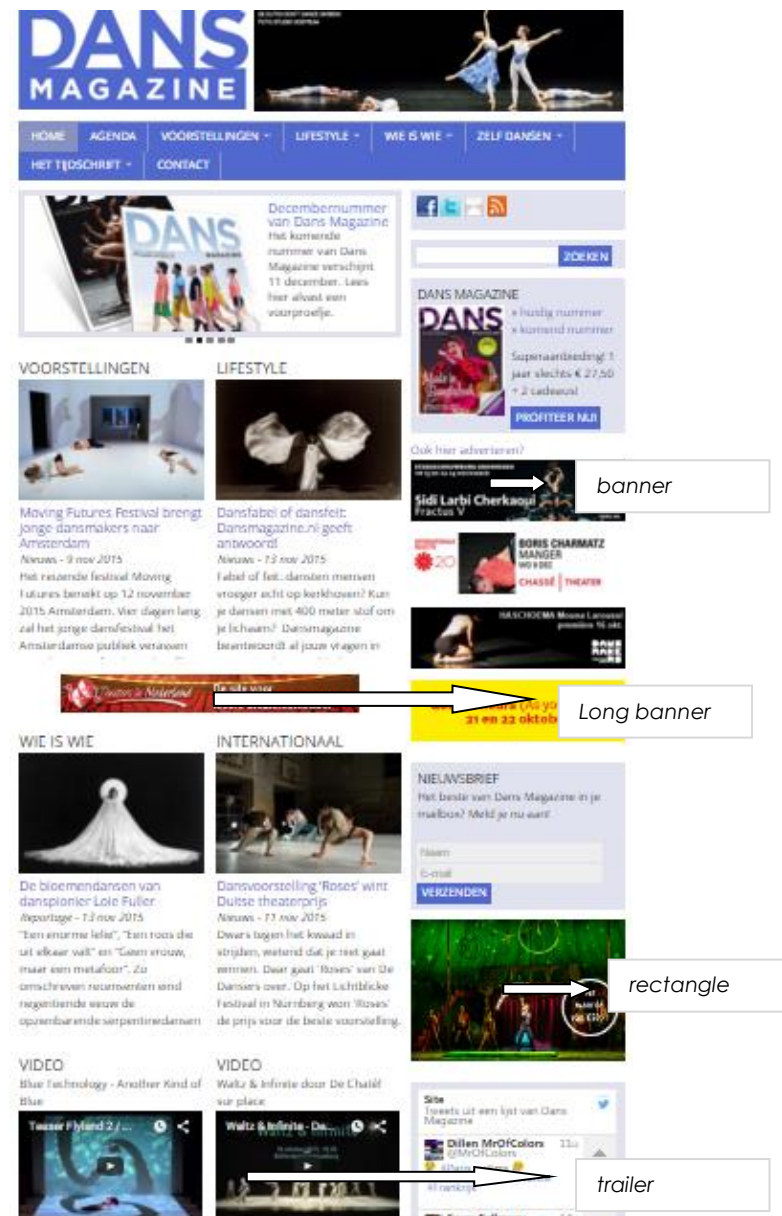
DANS MAGAZINE

HOME AGENDA VOORSTELLINGEN LIFESTYLE WIE IS WIE ZELF DANSEN
HET TIJDSCHRIFT CONTACT

Decembernummer van Dans Magazine
Het komende nummer van Dans Magazine verschijnt 11 december. Lees hier alvast een voorproefje.

ZOEKEN

DANS MAGAZINE
» huidig nummer
» komend nummer
Superaanbieding! 1 jaar slechts € 27,50 + 2 cadeaus!
PROFITEER NU!

Ook hier adverteren?

Sidi Larbi Cherkaoui
Fractus V

banner

BORIS CHARMATZ
MANGER
CHASSÉ THEATER

Long banner

21 en 22 oktober

NIEUWSBRIEF
Het beste van Dans Magazine in je mailbox? Meld je nu aan!
Naam
E-mail
VERZENDEN

rectangle

Site
Tweets uit een lijst van Dans Magazine
Dillen MrOfColors
@MrOfColors

trailer

VOORSTELLINGEN
Moving Futures Festival brengt jonge dansmakers naar Amsterdam
Nieuws - 9 nov 2015
Het reizende festival Moving Futures bereikt op 12 november 2015 Amsterdam. Vier dagen lang zal het jonge dansfestival het Amsterdamse publiek verrassen

LIFESTYLE
Dansfabel of dansfeit: Dansmagazine.nl geeft antwoord!
Nieuws - 13 nov 2015
Fabel of feit: dansten mensen vroeger echt op kerkhoven? Kun je dansen met 400 meter stof om je lichaam? Dansmagazine beantwoordt al jouw vragen in

WIE IS WIE
De bloemendansen van danspionier Loie Fuller
Reportage - 13 nov 2015
"Een enorme lelie", "Een roos die uit elkaar valt" en "Geen vrouw, maar een metafoor". Zo omschreven recensenten eind negentiende eeuw de opzienbarende serpentinedansen

INTERNATIONAAL
Dansvoorstelling 'Roses' wint Duitse theaterprijs
Nieuws - 11 nov 2015
Dwars tegen het kwaad in strijden, wetend dat je niet gaat winnen. Daar gaat 'Roses' van De Dansers over. Op het Lichtblicke Festival in Nürnberg won 'Roses' de prijs voor de beste voorstelling.

VIDEO
Blue Technology - Another Kind of Blue

VIDEO
Waltz & Infinite door De Chalêt sur place